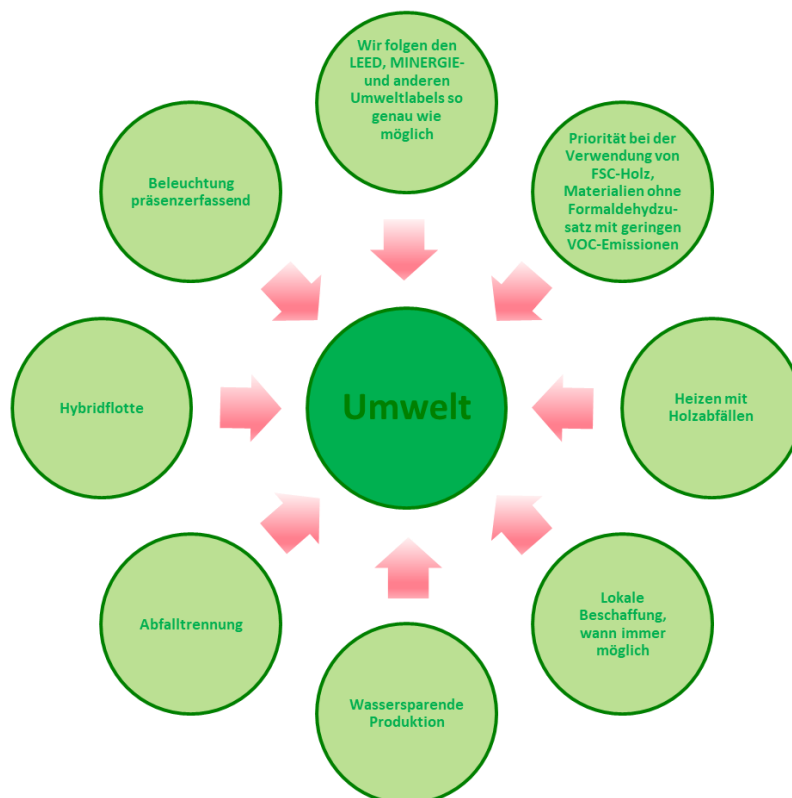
Wir folgen den LEED, MINERGIE- und anderen Umweltlabels so genau wie möglich

Priorität bei der Verwendung von FSC-Holz, Materialien ohne Formaldehydzusatz mit geringen VOC-Emissionen

Beleuchtung präsenzerfassend

Umwelt

Hybridflotte

Heizen mit Holzabfällen

Abfalltrennung

Lokale Beschaffung, wann immer möglich

Wassersparende Produktion